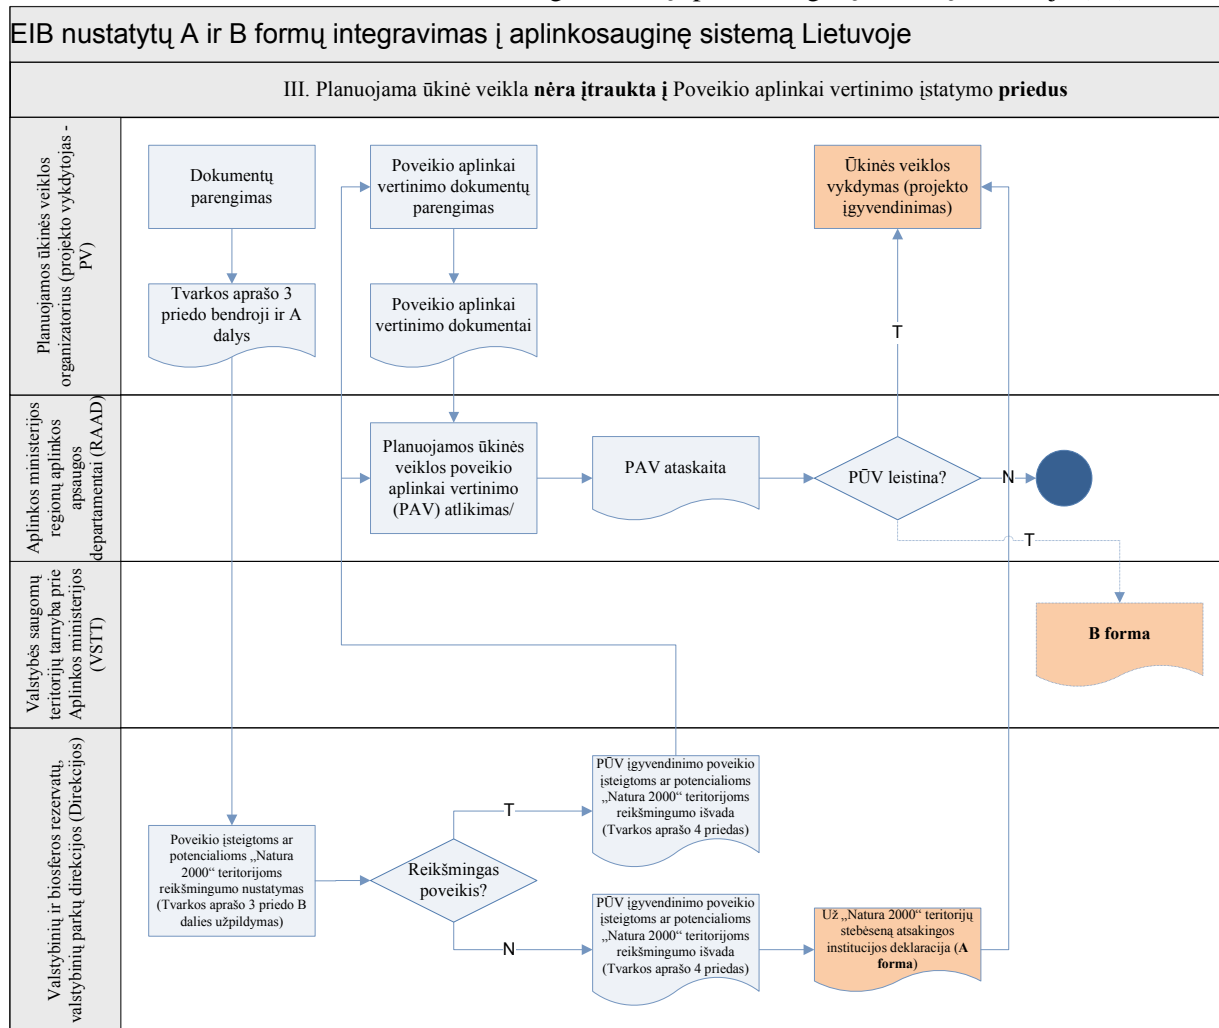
EIB nustatytų A ir B formų integravimas į aplinkosauginę sistemą Lietuvoje

III. Planuojama ūkinė veikla **nėra įtraukta į** Poveikio aplinkai vertinimo įstatymo **priedus**

Planuojamos ūkinės veiklos organizatorius (projekto vykdytojas - PV)

Dokumentų parengimas

Tvarkos aprašo 3 priedo bendroji ir A dalys

Poveikio aplinkai vertinimo dokumentų parengimas

Poveikio aplinkai vertinimo dokumentai

Ūkinės veiklos vykdymas (projekto įgyvendinimas)

T

Aplinkos ministerijos regionų aplinkos apsaugos departamentai (RAAD)

Planuojamos ūkinės veiklos poveikio aplinkai vertinimo (PAV) atlikimas/

PAV ataskaita

PŪV leistina?

N

T

Valstybės saugomų teritorijų tarnyba prie Aplinkos ministerijos (VSTT)

**B forma**

Valstybinių ir biosferos rezervatų, valstybinių parkų direkcijos (Direkcijos)

Poveikio įsteigtoms ar potencialioms „Natura 2000“ teritorijoms reikšmingumo nustatymas (Tvarkos aprašo 3 priedo B dalies užpildymas)

Reikšmingas poveikis?

T

PŪV įgyvendinimo poveikio įsteigtoms ar potencialioms „Natura 2000“ teritorijoms reikšmingumo išvada (Tvarkos aprašo 4 priedas)

N

PŪV įgyvendinimo poveikio įsteigtoms ar potencialioms „Natura 2000“ teritorijoms reikšmingumo išvada (Tvarkos aprašo 4 priedas)

Už „Natura 2000“ teritorijų stebėseną atsakingos institucijos deklaracija (**A forma**)